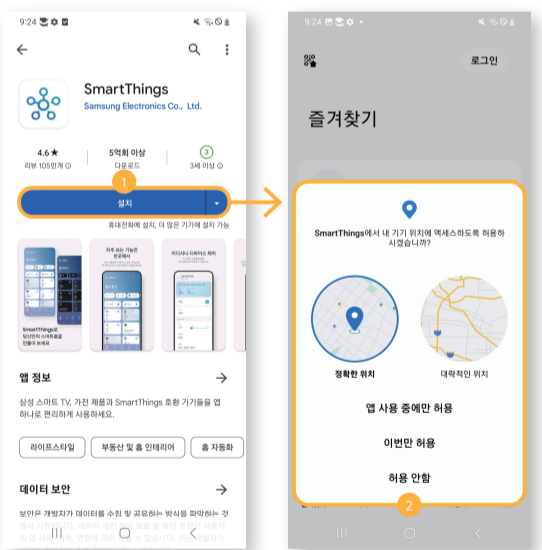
9:24

SmartThings
Samsung Electronics Co., Ltd.

4.6 ★
리뷰 105만개

5억회 이상
다운로드

3
3세 이상

1

설치

휴대전화에 설치, 더 많은 기기에 설치 가능

자주 쓰는 기능을 한곳에서

SmartThings로 당신만의 스마트홈을 만들어 보세요

앱 정보

삼성 스마트 TV, 가전 제품과 SmartThings 호환 기기들을 앱 하나로 편리하게 사용하세요.

라이프스타일

부동산 및 홈 인테리어

홈 자동화

데이터 보안

보안은 개발자가 데이터를 수집 및 공유하는 방식을 파악하는 것

9:24

로그인

즐겨찾기

SmartThings에서 내 기기 위치에 액세스하도록 허용하시겠습니까?

정확한 위치

대략적인 위치

앱 사용 중에만 허용

이번만 허용

허용 안함

2